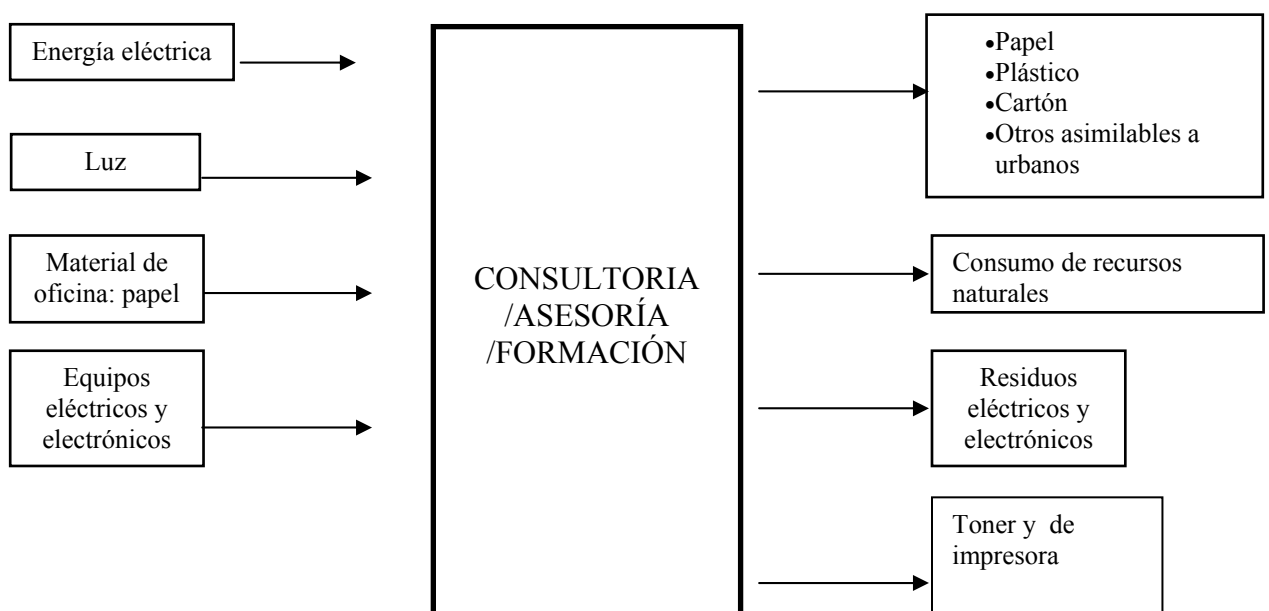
Energía eléctrica

Luz

Material de oficina: papel

Equipos eléctricos y electrónicos

CONSULTORIA /ASESORÍA /FORMACIÓN

- Papel
- Plástico
- Cartón
- Otros asimilables a urbanos

Consumo de recursos naturales

Residuos eléctricos y electrónicos

Toner y de impresora